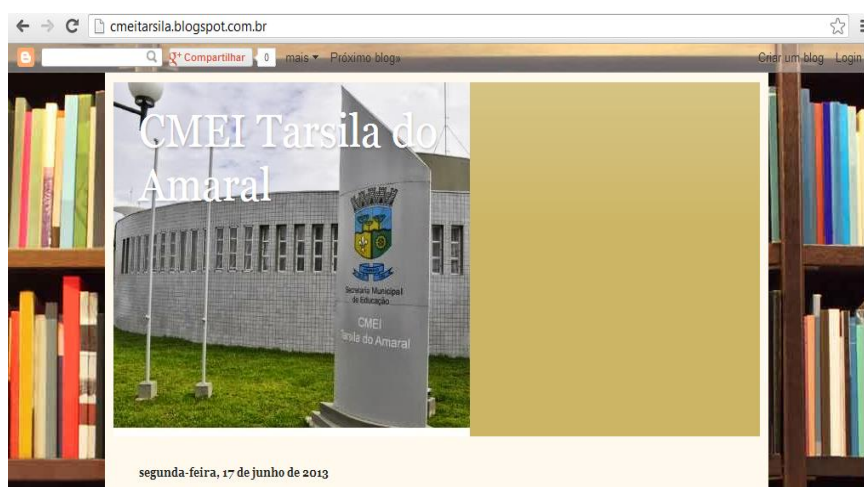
cmeitarsila.blogspot.com.br

Compartilhar 0 mais ▾ Próximo blog» Criar um blog Login

CMEI Tarsila do Amaral

Secretaria Municipal de Educação
CMEI
Tarsila do Amaral

segunda-feira, 17 de junho de 2013